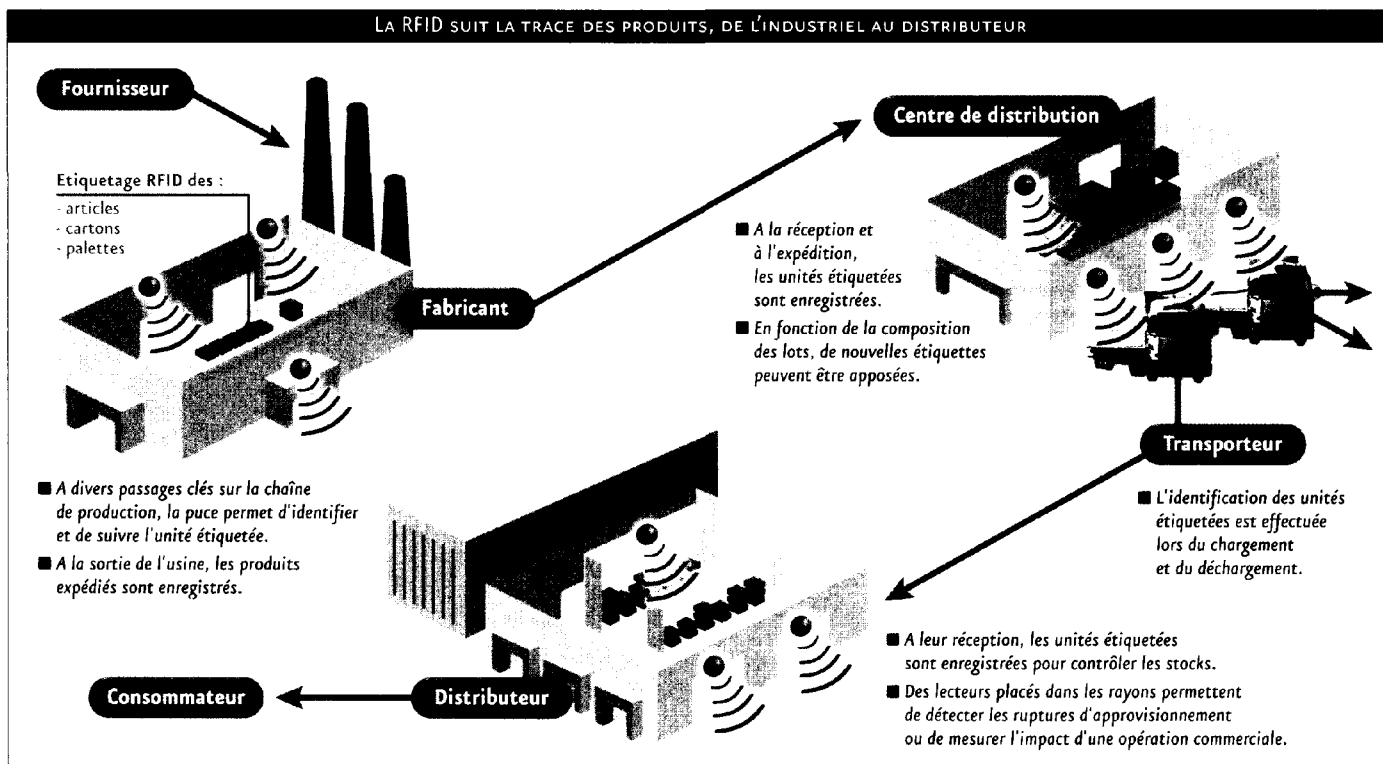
LA RFID SUIT LA TRACE DES PRODUITS, DE L'INDUSTRIEL AU DISTRIBUTEUR

Fournisseur

Etiquetage RFID des :
- articles
- cartons
- palettes

Fabricant

■ A la réception et à l'expédition, les unités étiquetées sont enregistrées.
■ En fonction de la composition des lots, de nouvelles étiquettes peuvent être apposées.

Centre de distribution

Transporteur

■ L'identification des unités étiquetées est effectuée lors du chargement et du déchargement.

■ A divers passages clés sur la chaîne de production, la puce permet d'identifier et de suivre l'unité étiquetée.
■ A la sortie de l'usine, les produits expédiés sont enregistrés.

■ A leur réception, les unités étiquetées sont enregistrées pour contrôler les stocks.
■ Des lecteurs placés dans les rayons permettent de détecter les ruptures d'approvisionnement ou de mesurer l'impact d'une opération commerciale.

Consommateur

Distributeur